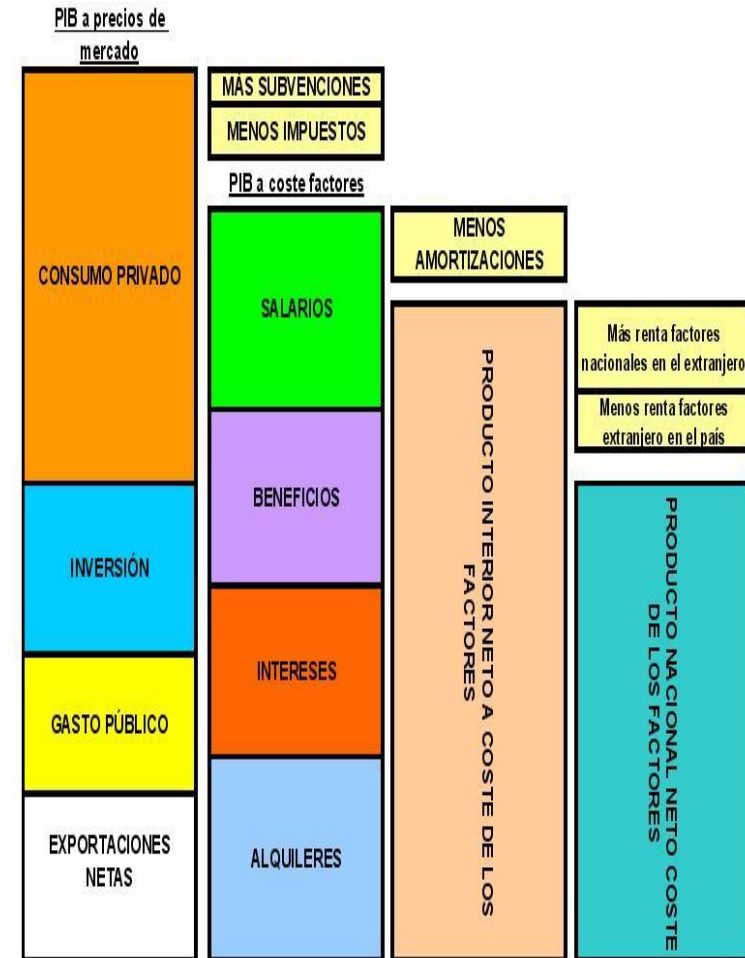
PIB a precios de mercado

CONSUMO PRIVADO

INVERSIÓN

GASTO PÚBLICO

EXPORTACIONES NETAS

MAS SUBVENCIONES

MENOS IMPUESTOS

PIB a coste factores

SALARIOS

BENEFICIOS

INTERESES

ALQUILERES

MENOS AMORTIZACIONES

PRODUCTO INTERIOR NETO A COSTE DE LOS FACTORES

Más renta factores nacionales en el extranjero

Menos renta factores extranjero en el país

PRODUCTO NACIONAL NETO COSTE DE LOS FACTORES